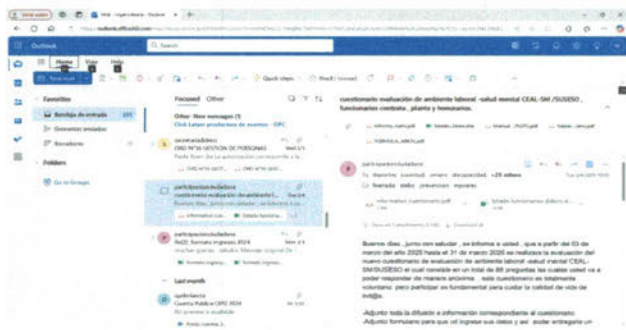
Outlook

Search

Home View Help

New mail

Quick steps

Read / Unread

Favorites

Bandeja de entrada 225

Elementos enviados

Borradores

Folders

Go to Groups

Focused Other

Other: New messages (1)

Club Leisure productores de eventos - OPC

secretariadideco

ORD N°30 GESTION DE PERSONAS

participacionciudadana

cuestionario evaluación de ambiente lab

participacionciudadana

Re[2]: formato ingresos 2024

Last month

cuestionario evaluación de ambiente laboral -salud mental CEAL-SM /SUSESO , funcionarios contrata , planta y honorarios.

participacionciudadana

To: deportes; juventud; omaro; discapacidad; +25 others

Buenos dias , junto con saludar , se informa a usted , que a partir del 03 de marzo del año 2025 hasta el 31 de marzo 2025 se realizara la evaluación del nuevo cuestionario de evaluación de ambiente laboral -salud mental CEAL-SM/SUSESO el cual consiste en un total de 88 preguntas las cuales usted va a poder responder de manera anónima , este cuestionario es totalmente voluntario pero participar es fundamental para cuidar la calidad de vida de todo@s.

-Adjunto toda la difusión e información correspondiente al cuestionario.

-Adjunto formulario para que ud ingrese sus datos y así poder entregarle un